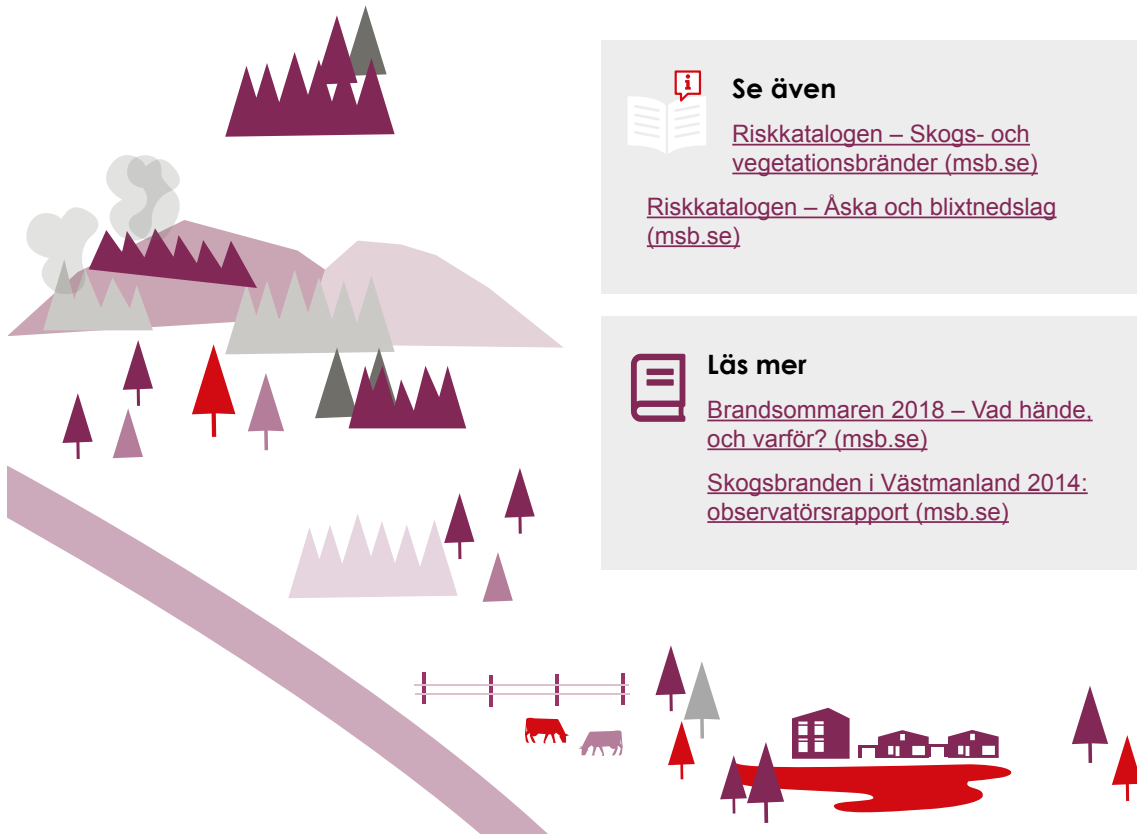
Se även

Riskkatalogen – Skogs- och vegetationsbränder (msb.se)

Riskkatalogen – Åska och blixtnedslag (msb.se)

Läs mer

Brandsommaren 2018 – Vad hände, och varför? (msb.se)

Skogsbranden i Västmanland 2014: observatörsrapport (msb.se)